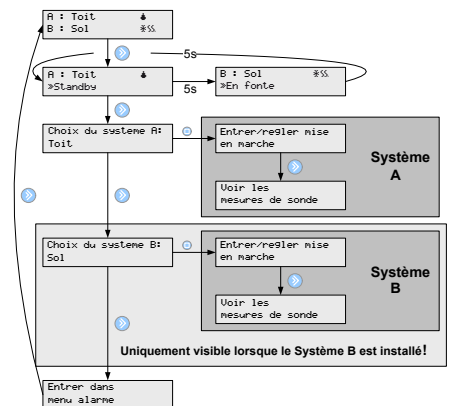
A : Toit
B : Sol

5s

A : Toit
»Standby

5s

B : Sol
»En fonte

Choix du systeme A:
Toit

Entrer/regler mise en marche

Voir les mesures de sonde

Système A

Choix du systeme B:
Sol

Entrer/regler mise en marche

Voir les mesures de sonde

Système B

Uniquement visible lorsque le Système B est installé!

Entrer dans menu alarme